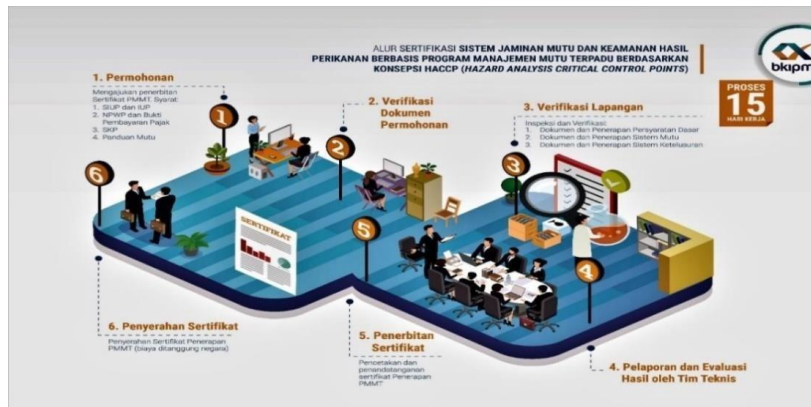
ALUR SERTIFIKASI SISTEM JAMINAN MUTU DAN KEAMANAN HASIL PERIKANAN BERBASIS PROGRAM MANAJEMEN MUTU TERPADU BERDASARKAN KONSEPSI HACCP (HAZARD ANALYSIS CRITICAL CONTROL POINTS)

bkipm

PROSES
15
HARI KERJA

1. Permohonan
Mengajukan penerbitan Sertifikat PMMT. Syarat:
1. SIUP dan IUP
2. NPWP dan Bukti Pembayaran Pajak
3. SKP
4. Panduan Mutu

2. Verifikasi Dokumen Permohonan

3. Verifikasi Lapangan
Inspeksi dan Verifikasi:
1. Dokumen dan Penerapan Persyaratan Dasar
2. Dokumen dan Penerapan Sistem Mutu
3. Dokumen dan Penerapan Sistem Ketelusuran

1
2
3
4
5
6

SERTIFIKAT

6. Penyerahan Sertifikat
Penyerahan Sertifikat Penerapan PMMT (biaya ditanggung negara)

5. Penerbitan Sertifikat
Pencetakan dan penandatanganan sertifikat Penerapan PMMT

4. Pelaporan dan Evaluasi Hasil oleh Tim Teknis